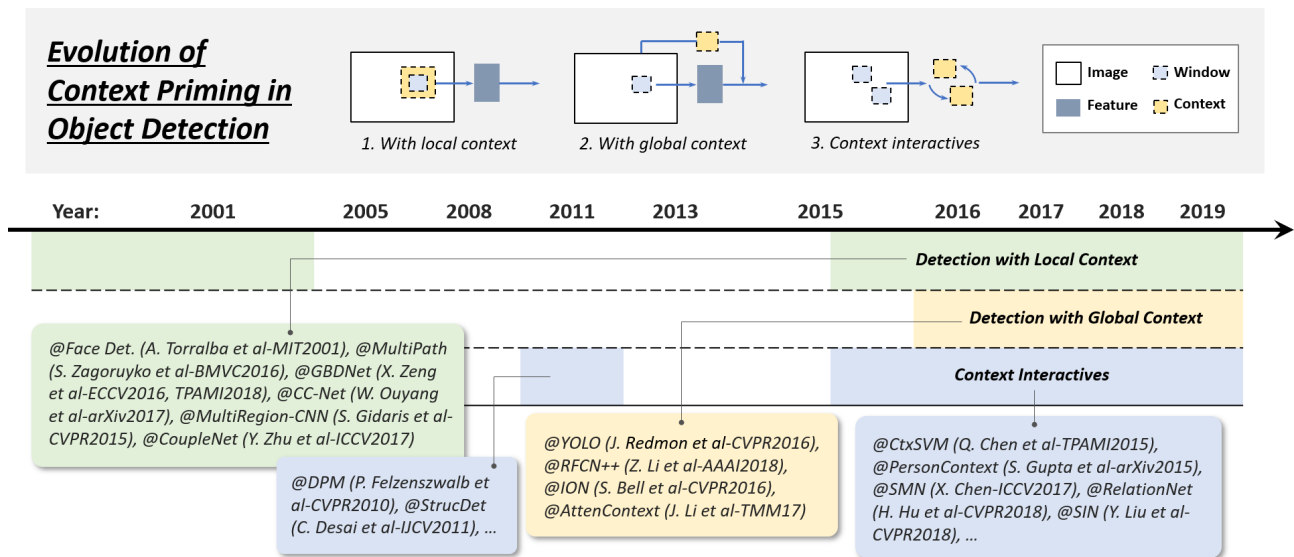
Evolution of Context Priming in Object Detection

1. With local context

2. With global context

3. Context interactives

Image
Window
Feature
Context

Year: 2001 2005 2008 2011 2013 2015 2016 2017 2018 2019

Detection with Local Context

Detection with Global Context

Context Interactives

@Face Det. (A. Torralba et al-MIT2001), @MultiPath (S. Zagoruyko et al-BMVC2016), @GBDNet (X. Zeng et al-ECCV2016, TPAMI2018), @CC-Net (W. Ouyang et al-arXiv2017), @MultiRegion-CNN (S. Gidaris et al-CVPR2015), @CoupleNet (Y. Zhu et al-ICCV2017)

@DPM (P. Felzenszwalb et al-CVPR2010), @StrucDet (C. Desai et al-IJCV2011), …

@YOLO (J. Redmon et al-CVPR2016), @RFCN++ (Z. Li et al-AAAI2018), @ION (S. Bell et al-CVPR2016), @AttenContext (J. Li et al-TMM17)

@CtxSVM (Q. Chen et al-TPAMI2015), @PersonContext (S. Gupta et al-arXiv2015), @SMN (X. Chen-ICCV2017), @RelationNet (H. Hu et al-CVPR2018), @SIN (Y. Liu et al-CVPR2018), …